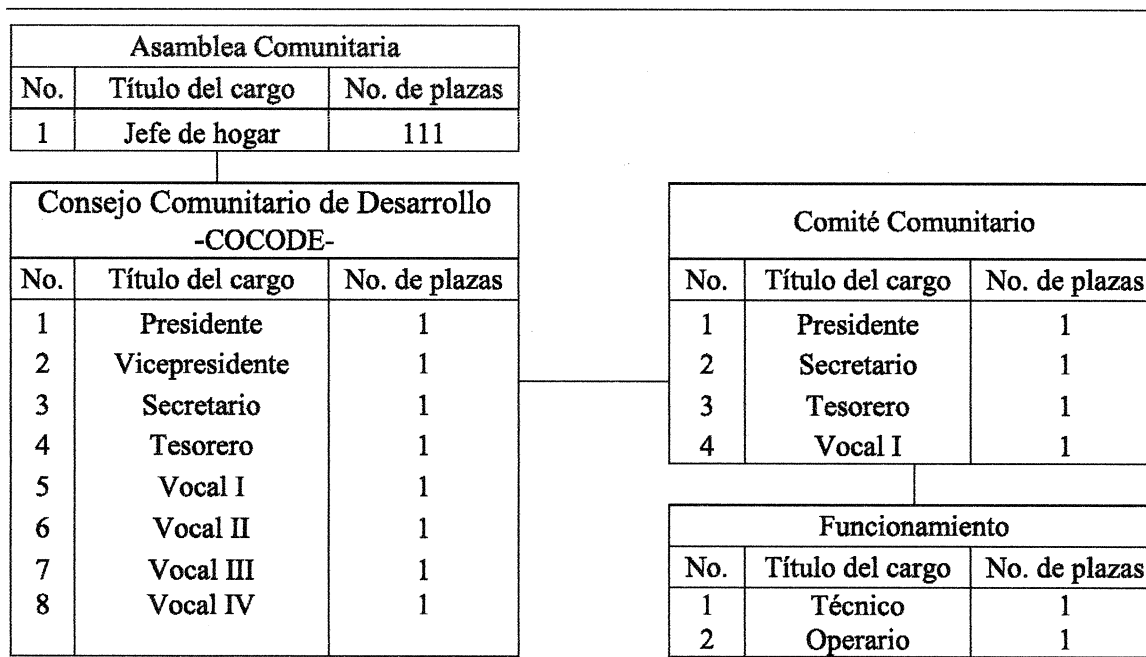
Asamblea Comunitaria

| No. | Título del cargo | No. de plazas |
|---|---|---|
| 1 | Jefe de hogar | 111 |

Consejo Comunitario de Desarrollo -COCODE-

| No. | Título del cargo | No. de plazas |
|---|---|---|
| 1 | Presidente | 1 |
| 2 | Vicepresidente | 1 |
| 3 | Secretario | 1 |
| 4 | Tesorero | 1 |
| 5 | Vocal I | 1 |
| 6 | Vocal II | 1 |
| 7 | Vocal III | 1 |
| 8 | Vocal IV | 1 |

Comité Comunitario

| No. | Título del cargo | No. de plazas |
|---|---|---|
| 1 | Presidente | 1 |
| 2 | Secretario | 1 |
| 3 | Tesorero | 1 |
| 4 | Vocal I | 1 |

Funcionamiento

| No. | Título del cargo | No. de plazas |
|---|---|---|
| 1 | Técnico | 1 |
| 2 | Operario | 1 |